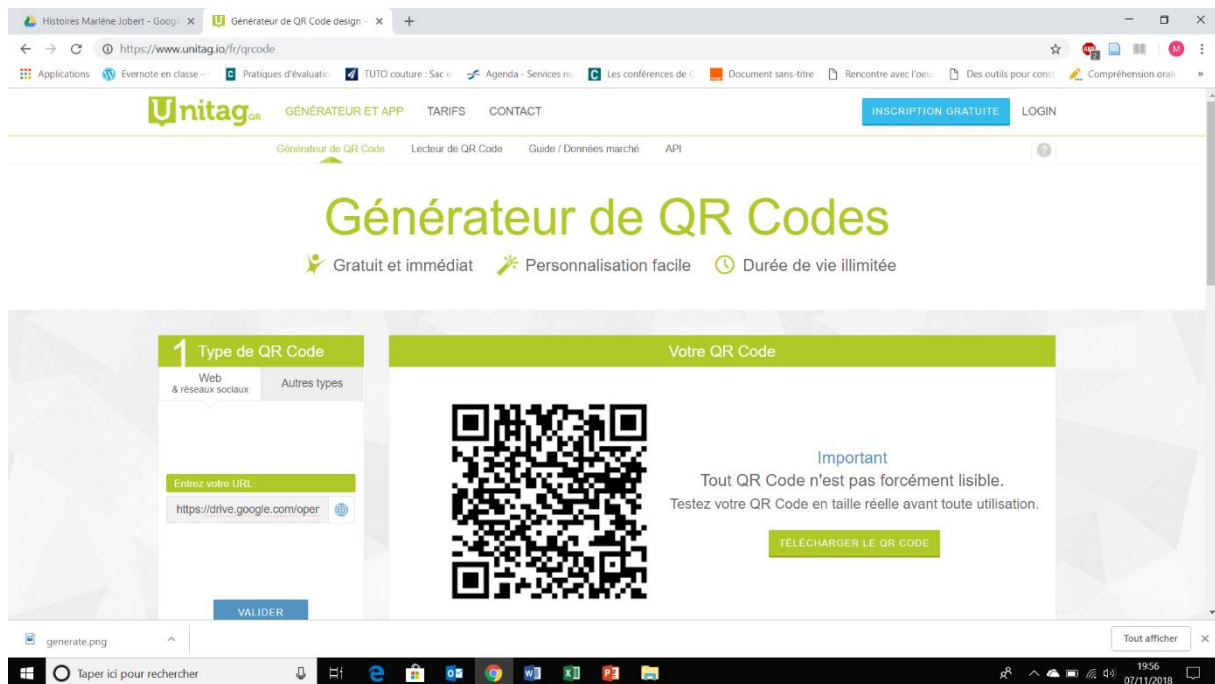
Histoires Marlène Jobert - Googl ×
Générateur de QR Code design - ×
+

https://www.unitag.io/fr/qrcode

Applications
Evernote en classe -
Pratiques d'évaluatio
TUTO couture : Sac e
Agenda - Services nu
Les conférences de C
Document sans-titre
Rencontre avec l'oeu
Des outils pour const
Compréhension oral
»

Unitag QR
GÉNÉRATEUR ET APP
TARIFS
CONTACT
INSCRIPTION GRATUITE
LOGIN

Générateur de QR Code
Lecteur de QR Code
Guide / Données marché
API

Générateur de QR Codes

Gratuit et immédiat
Personnalisation facile
Durée de vie illimitée

1 Type de QR Code

Web & réseaux sociaux
Autres types

Entrez votre URL
https://drive.google.com/oper

VALIDER

Votre QR Code

Important
Tout QR Code n'est pas forcément lisible.
Testez votre QR Code en taille réelle avant toute utilisation.

TÉLÉCHARGER LE QR CODE

generate.png
Tout afficher

Taper ici pour rechercher
19:56
07/11/2018